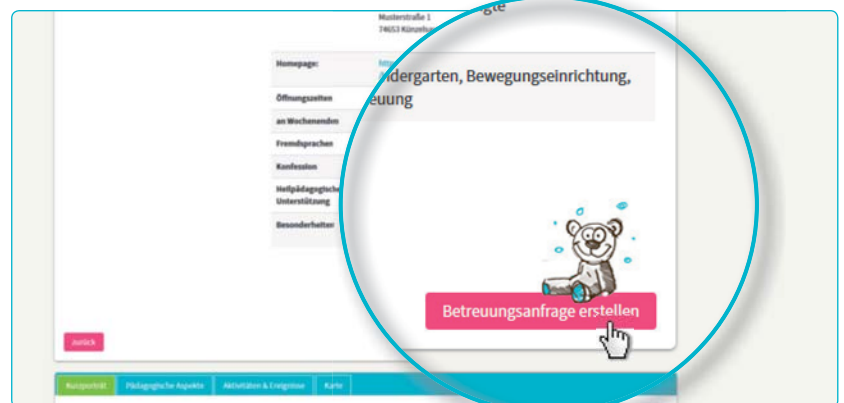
Musterstraße 1
74653 Künzelsau

Homepage:

Öffnungszeiten

an Wochenende

Fremdsprachen

Konfession

Heilpädagogische Unterstützung

Besonderheiten

ndergarten, Bewegungseinrichtung, euung

Betreuungsanfrage erstellen

zurück

Kurzporträt

Pädagogische Aspekte

Aktivitäten & Ereignisse

Karte